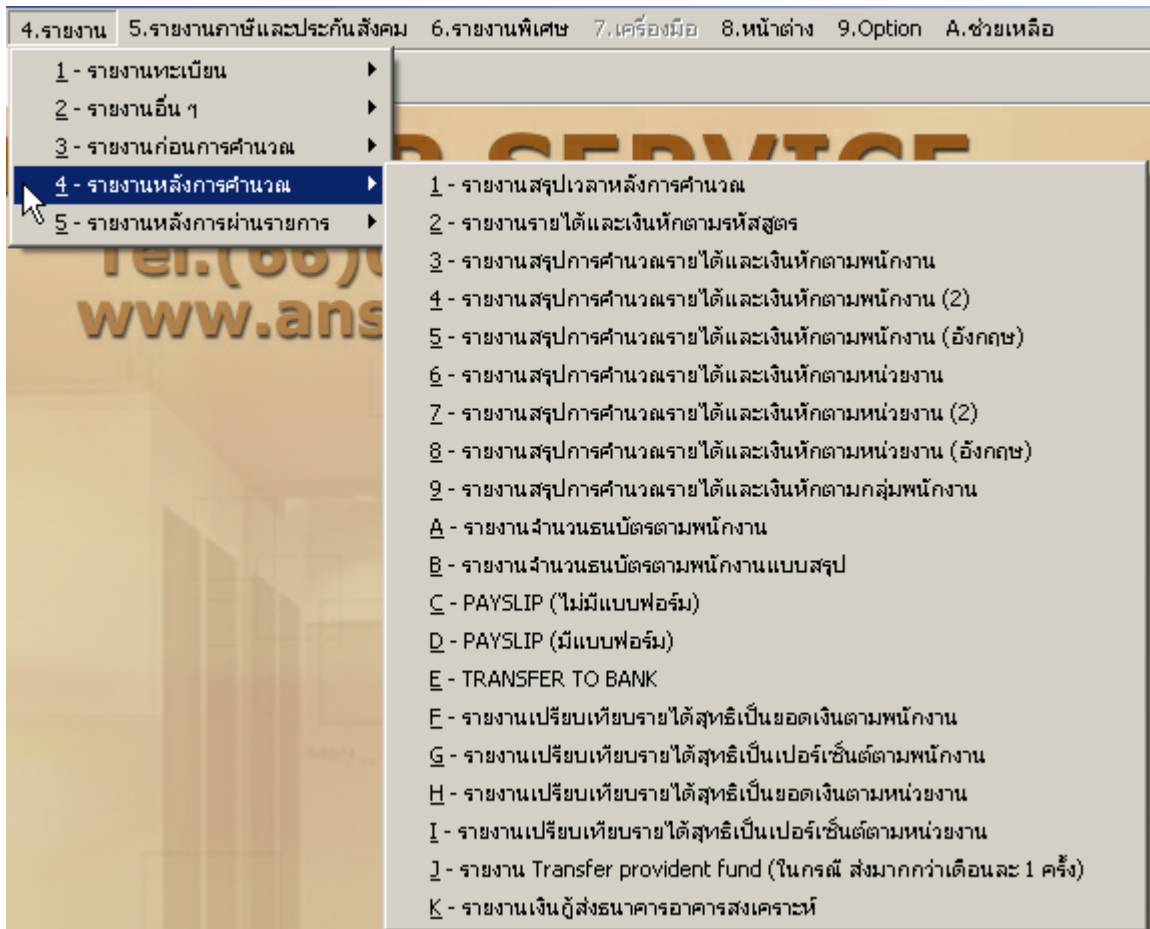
4.รายงาน 5.รายงานภาษีและประกันสังคม 6.รายงานพิเศษ 7.เครื่องมือ 8.หน้าต่าง 9.Option A.ช่วยเหลือ

1 - รายงานทะเบียน
2 - รายงานอื่น ๆ
3 - รายงานก่อนการคำนวณ
4 - รายงานหลังการคำนวณ
5 - รายงานหลังการผ่านรายการ

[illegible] SERVICE
Tel.(66)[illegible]
www.ans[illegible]

1 - รายงานสรุปเวลาหลังการคำนวณ
2 - รายงานรายได้และเงินหักตามรหัสสูตร
3 - รายงานสรุปการคำนวณรายได้และเงินหักตามพนักงาน
4 - รายงานสรุปการคำนวณรายได้และเงินหักตามพนักงาน (2)
5 - รายงานสรุปการคำนวณรายได้และเงินหักตามพนักงาน (อังกฤษ)
6 - รายงานสรุปการคำนวณรายได้และเงินหักตามหน่วยงาน
7 - รายงานสรุปการคำนวณรายได้และเงินหักตามหน่วยงาน (2)
8 - รายงานสรุปการคำนวณรายได้และเงินหักตามหน่วยงาน (อังกฤษ)
9 - รายงานสรุปการคำนวณรายได้และเงินหักตามกลุ่มพนักงาน
A - รายงานจำนวนธนบัตรตามพนักงาน
B - รายงานจำนวนธนบัตรตามพนักงานแบบสรุป
C - PAYSLIP (ไม่มีแบบฟอร์ม)
D - PAYSLIP (มีแบบฟอร์ม)
E - TRANSFER TO BANK
F - รายงานเปรียบเทียบรายได้สุทธิเป็นยอดเงินตามพนักงาน
G - รายงานเปรียบเทียบรายได้สุทธิเป็นเปอร์เซ็นต์ตามพนักงาน
H - รายงานเปรียบเทียบรายได้สุทธิเป็นยอดเงินตามหน่วยงาน
I - รายงานเปรียบเทียบรายได้สุทธิเป็นเปอร์เซ็นต์ตามหน่วยงาน
J - รายงาน Transfer provident fund (ในกรณี ส่งมากกว่าเดือนละ 1 ครั้ง)
K - รายงานเงินกู้ส่งธนาคารอาคารสงเคราะห์